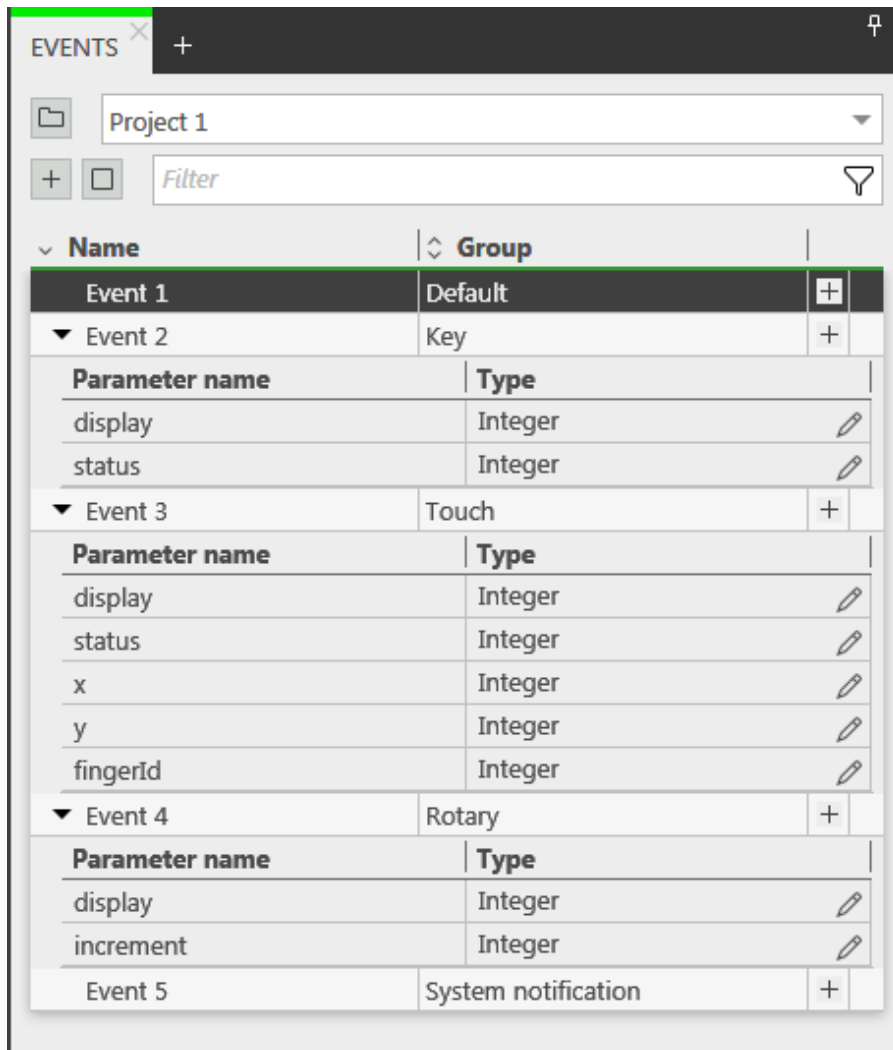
EVENTS × +

Project 1

Filter

| Name | Group |
|---|---|
| Event 1 | Default |
| Event 2 | Key |

| Parameter name | Type |
|---|---|
| display | Integer |
| status | Integer |

| Name | Group |
|---|---|
| Event 3 | Touch |

| Parameter name | Type |
|---|---|
| display | Integer |
| status | Integer |
| x | Integer |
| y | Integer |
| fingerId | Integer |

| Name | Group |
|---|---|
| Event 4 | Rotary |

| Parameter name | Type |
|---|---|
| display | Integer |
| increment | Integer |

| Name | Group |
|---|---|
| Event 5 | System notification |